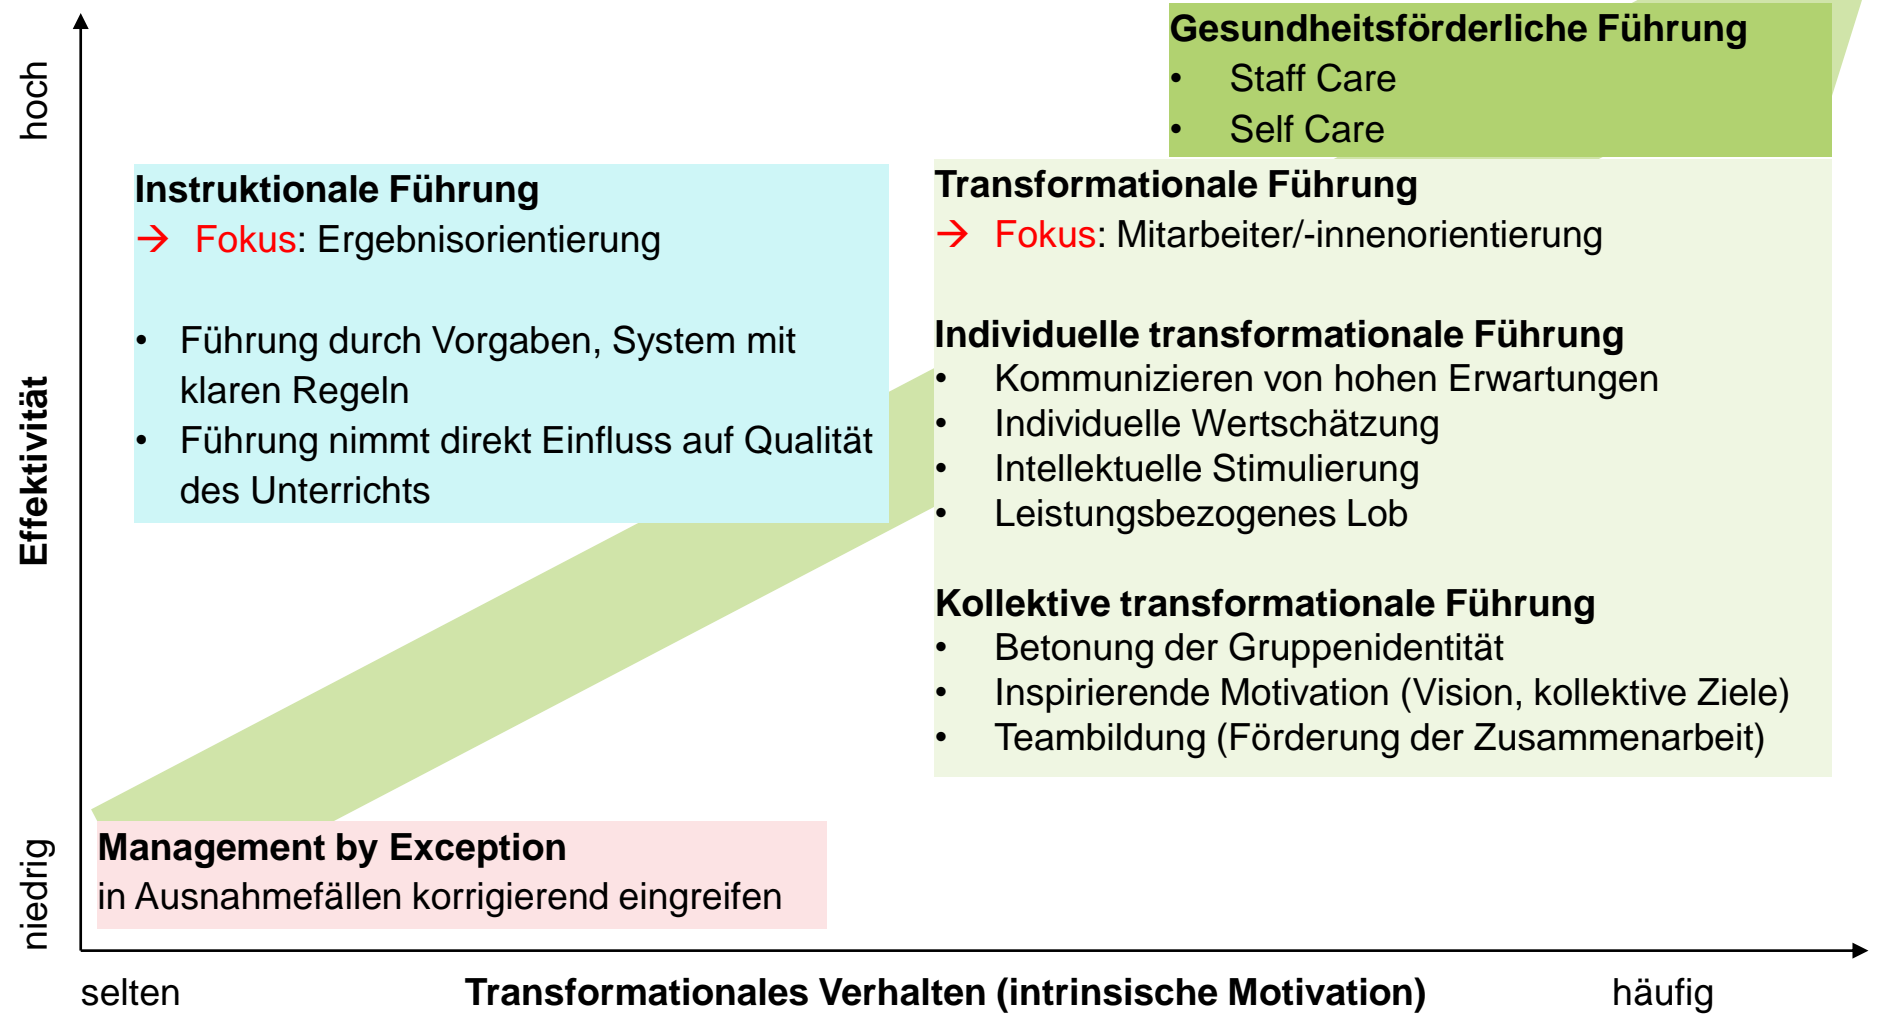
hoch

Effektivität

niedrig

Gesundheitsförderliche Führung
• Staff Care
• Self Care

Instruktionale Führung
→ Fokus: Ergebnisorientierung

• Führung durch Vorgaben, System mit klaren Regeln
• Führung nimmt direkt Einfluss auf Qualität des Unterrichts

Transformationale Führung
→ Fokus: Mitarbeiter/-innenorientierung

Individuelle transformationale Führung
• Kommunizieren von hohen Erwartungen
• Individuelle Wertschätzung
• Intellektuelle Stimulierung
• Leistungsbezogenes Lob

Kollektive transformationale Führung
• Betonung der Gruppenidentität
• Inspirierende Motivation (Vision, kollektive Ziele)
• Teambildung (Förderung der Zusammenarbeit)

Management by Exception
in Ausnahmefällen korrigierend eingreifen

selten Transformationales Verhalten (intrinsische Motivation) häufig